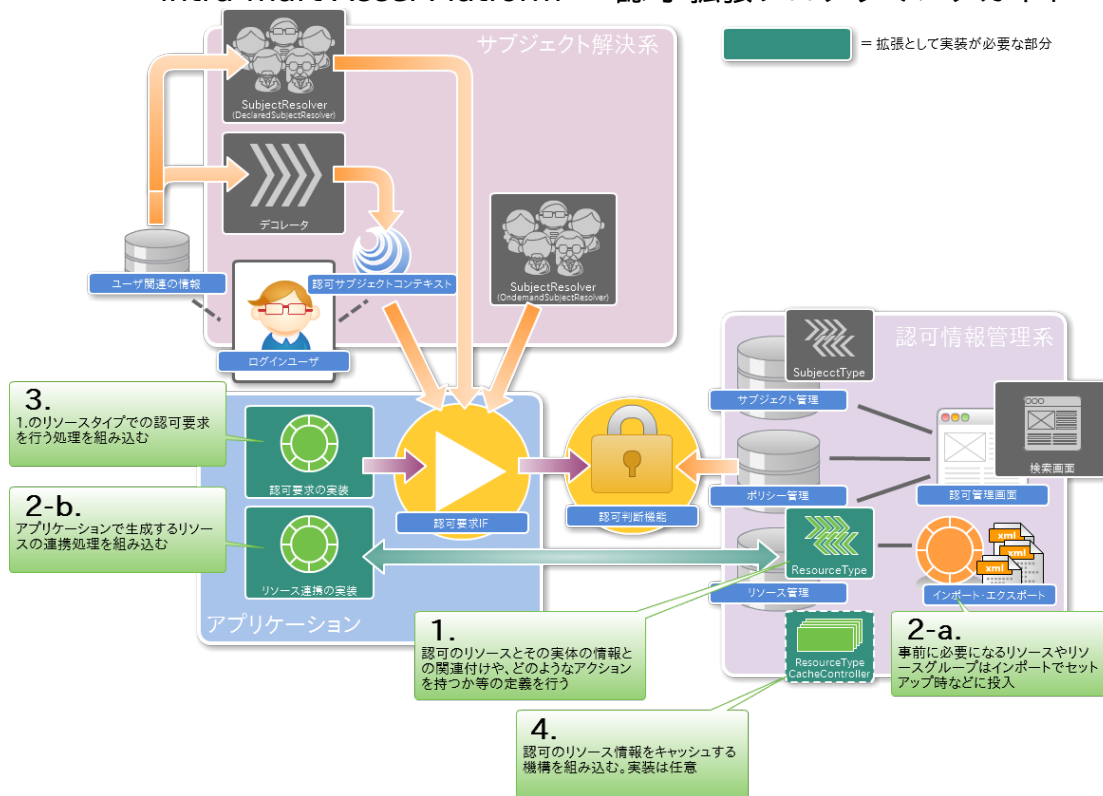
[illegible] 認可 拡張 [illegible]

= 拡張として実装が必要な部分

サブジェクト解決系

SubjectResolver
(DeclaredSubjectResolver)

デコレータ

ユーザ関連の情報

認可サブジェクトコンテキスト

SubjectResolver
(OndemandSubjectResolver)

ログインユーザ

認可情報管理系

SubjecctType

サブジェクト管理

ポリシー管理

リソース管理

検索画面

認可管理画面

インポート・エクスポート

xml

xml

xml

ResourceType

ResourceType
CacheController

3.
1.のリソースタイプでの認可要求を行う処理を組み込む

認可要求の実装

2-b.
アプリケーションで生成するリソースの連携処理を組み込む

リソース連携の実装

認可要求IF

認可判断機能

アプリケーション

1.
認可のリソースとその実体の情報との関連付けや、どのようなアクションを持つか等の定義を行う

2-a.
事前に必要になるリソースやリソースグループはインポートでセットアップ時などに投入

4.
認可のリソース情報をキャッシュする機構を組み込む。実装は任意